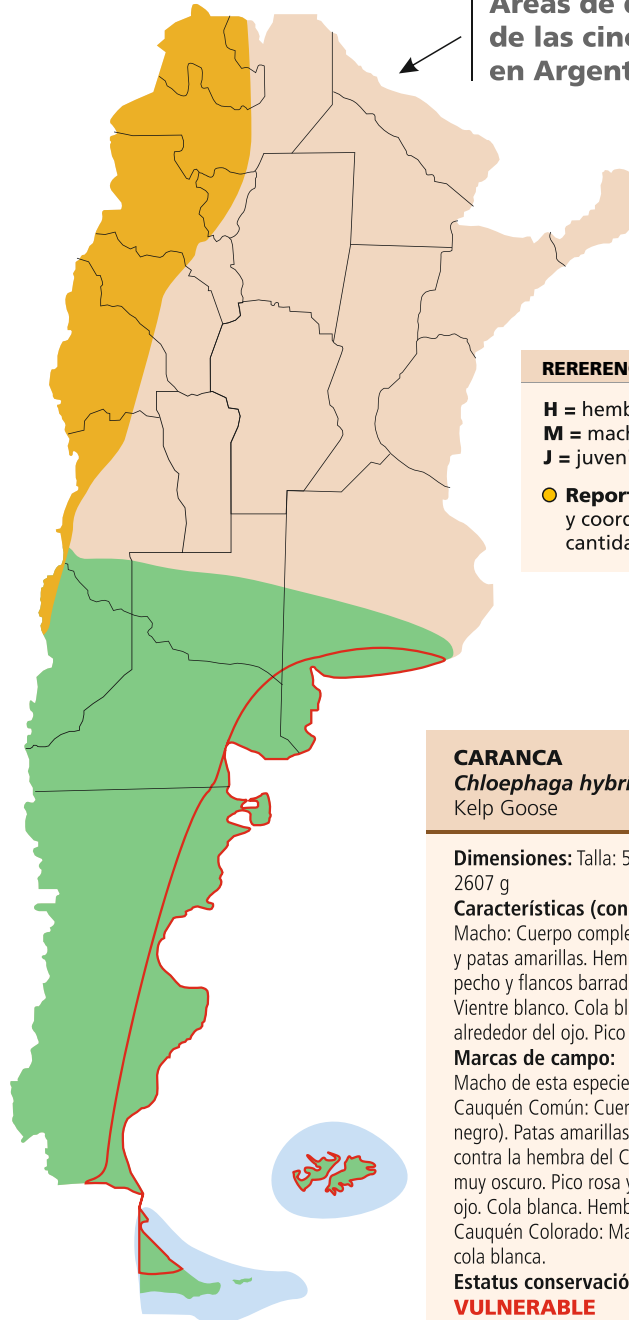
Áreas de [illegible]
de las cin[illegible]
en Argent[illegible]

RERERENC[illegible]

H = hemb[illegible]
M = mach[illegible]
J = juven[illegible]

Report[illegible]
y coord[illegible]
cantida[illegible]

CARANCA
Chloephaga hybri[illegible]
Kelp Goose

Dimensiones: Talla: 5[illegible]
2607 g
Características (con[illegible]
Macho: Cuerpo comple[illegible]
y patas amarillas. Hem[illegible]
pecho y flancos barrad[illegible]
Vientre blanco. Cola bl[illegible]
alrededor del ojo. Pico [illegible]
Marcas de campo:
Macho de esta especie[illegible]
Cauquén Común: Cuer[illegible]
negro). Patas amarillas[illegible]
contra la hembra del C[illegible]
muy oscuro. Pico rosa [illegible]
ojo. Cola blanca. Hemb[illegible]
Cauquén Colorado: Ma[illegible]
cola blanca.
Estatus conservació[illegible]
VULNERABLE